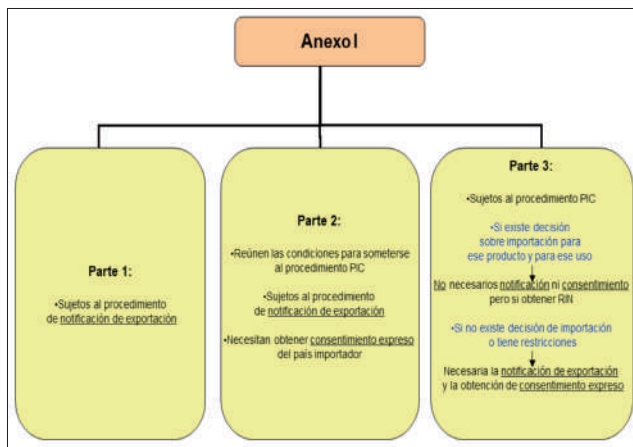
Anexo I

Parte 1:

•Sujetos al procedimiento de notificación de exportación

Parte 2:

•Reúnen las condiciones para someterse al procedimiento PIC

•Sujetos al procedimiento de notificación de exportación

•Necesitan obtener consentimiento expreso del país importador

Parte 3:

•Sujetos al procedimiento PIC

•Si existe decisión sobre importación para ese producto y para ese uso

No necesarios notificación ni consentimiento pero si obtener RIN

•Si no existe decisión de importación o tiene restricciones

Necesaria la notificación de exportación y la obtención de consentimiento expreso